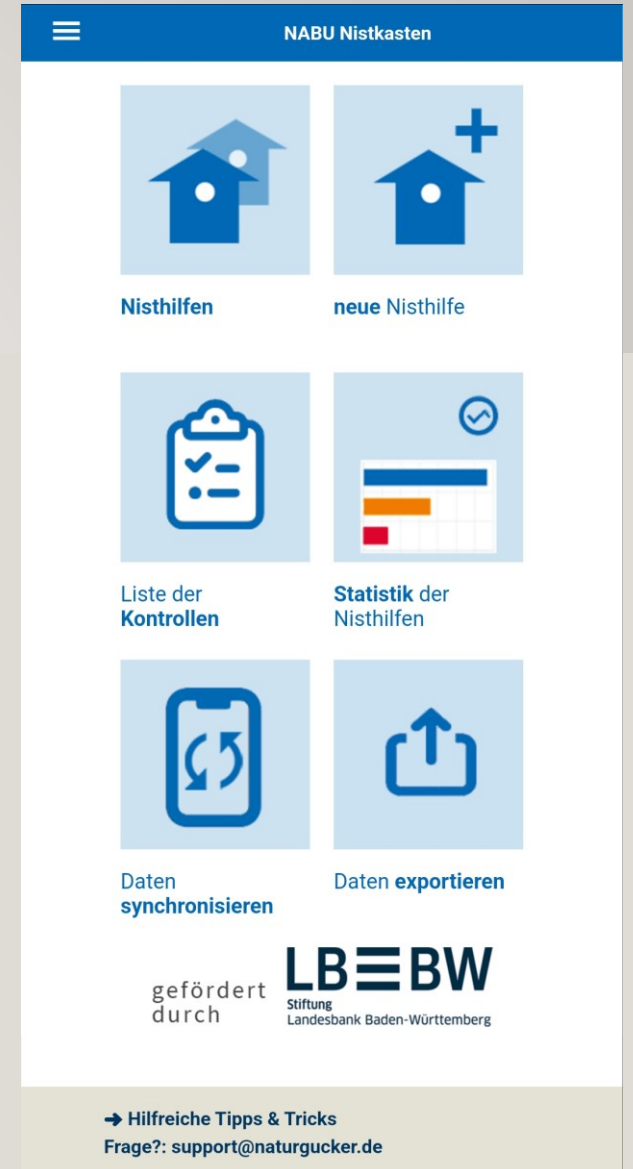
NABU Nistkasten

Nisthilfen

neue Nisthilfe

Liste der Kontrollen

Statistik der Nisthilfen

Daten synchronisieren

Daten exportieren

gefördert durch

LBBW
Stiftung
Landesbank Baden-Württemberg

➔ Hilfreiche Tipps & Tricks
Frage?: support@naturgucker.de